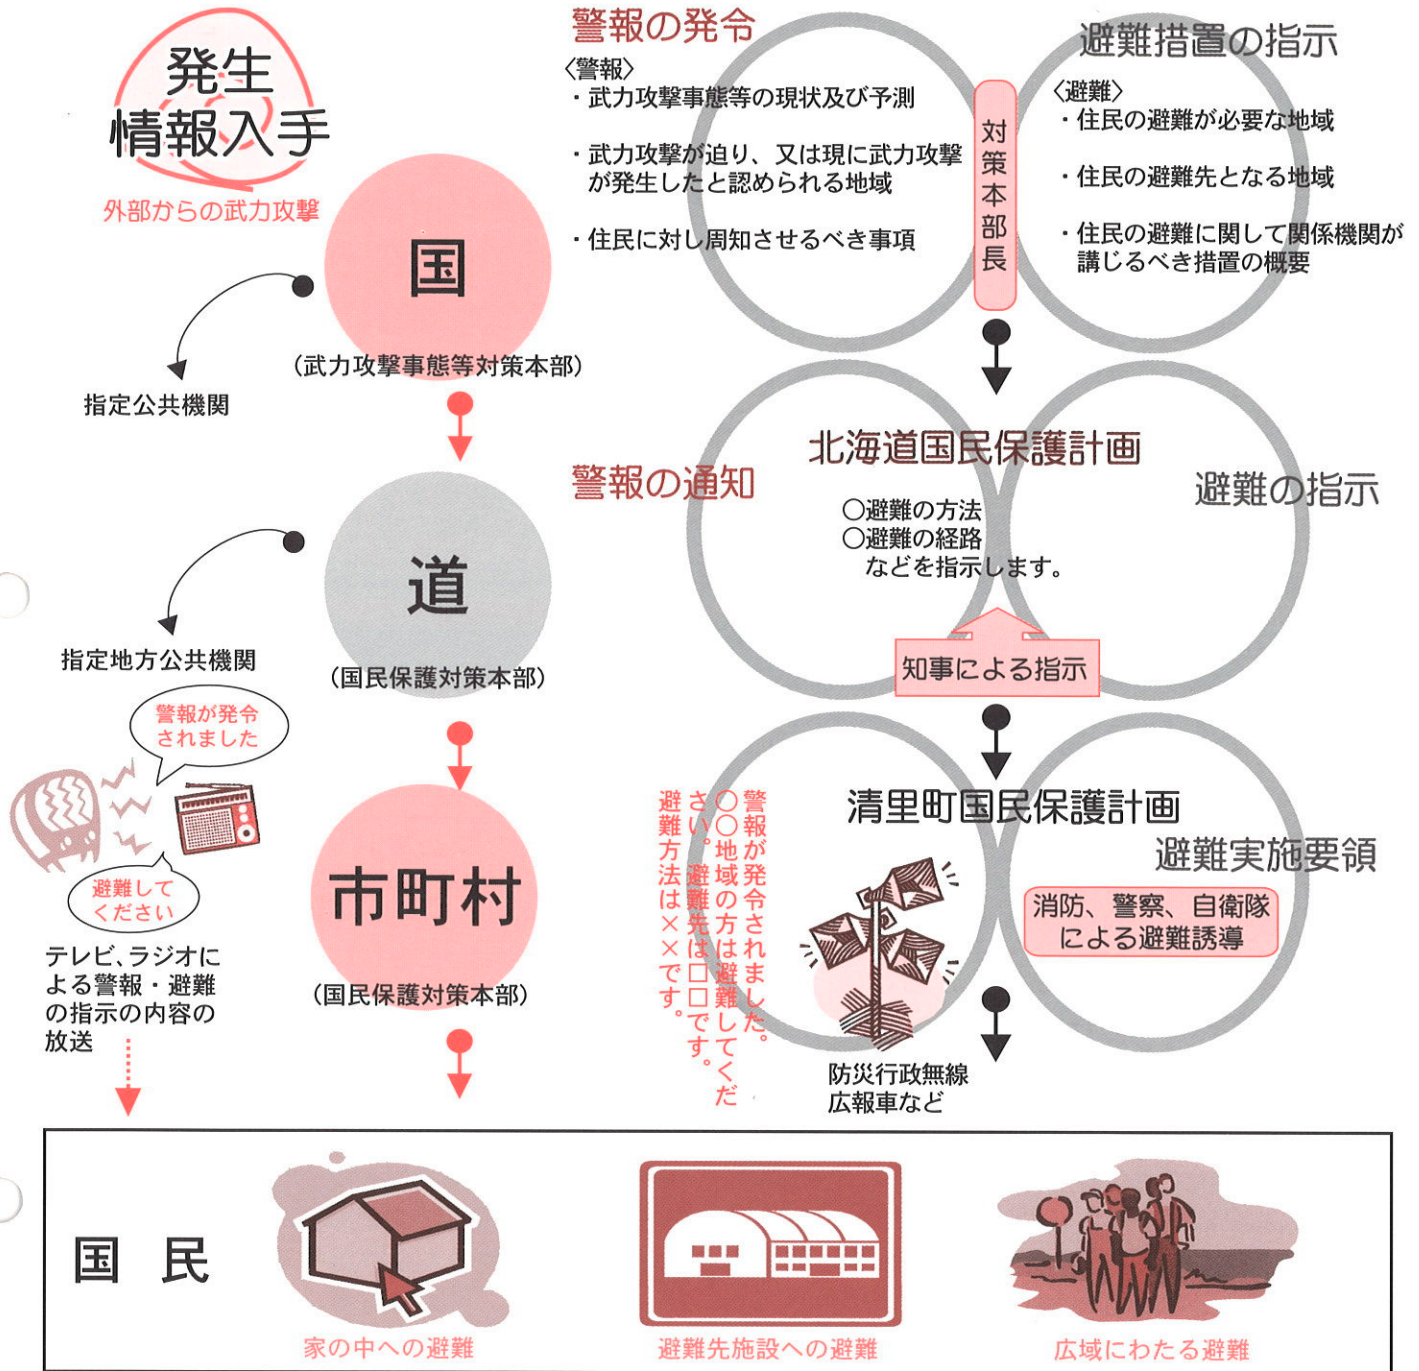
発生
情報入手
外部からの武力攻撃

国
（武力攻撃事態等対策本部）

指定公共機関

警報の発令
〈警報〉
・武力攻撃事態等の現状及び予測
・武力攻撃が迫り、又は現に武力攻撃が発生したと認められる地域
・住民に対し周知させるべき事項

対策本部長

避難措置の指示
〈避難〉
・住民の避難が必要な地域
・住民の避難先となる地域
・住民の避難に関して関係機関が講じるべき措置の概要

道
（国民保護対策本部）

指定地方公共機関

警報の通知

北海道国民保護計画
○避難の方法
○避難の経路
などを指示します。

避難の指示

知事による指示

警報が発令されました

避難してください

テレビ、ラジオによる警報・避難の指示の内容の放送

市町村
（国民保護対策本部）

警報が発令されました。○○地域の方は避難してください。避難先は□□です。避難方法は××です。

清里町国民保護計画

避難実施要領

消防、警察、自衛隊による避難誘導

防災行政無線
広報車など

国　民

家の中への避難

避難先施設への避難

広域にわたる避難